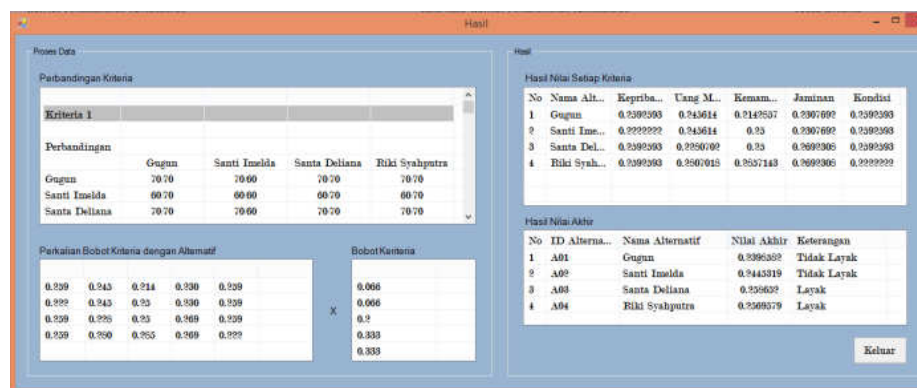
Hasil

Proses Data

Perbandingan Kriteria

Kriteria 1

Perbandingan

| | Gugun | Santi Imelda | Santa Deliana | Riki Syahputra |
|---|---|---|---|---|
| Gugun | 70/70 | 70/60 | 70/70 | 70/70 |
| Santi Imelda | 60/70 | 60/60 | 60/70 | 60/70 |
| Santa Deliana | 70/70 | 70/60 | 70/70 | 70/70 |

Perkalian Bobot Kriteria dengan Alternatif

| | | | | |
|---|---|---|---|---|
| 0.259 | 0.243 | 0.214 | 0.230 | 0.259 |
| 0.222 | 0.243 | 0.25 | 0.230 | 0.259 |
| 0.259 | 0.225 | 0.25 | 0.269 | 0.259 |
| 0.259 | 0.260 | 0.265 | 0.269 | 0.222 |

X

Bobot Kariteria

0.066
0.066
0.2
0.333
0.333

Hasil

Hasil Nilai Setiap Kriteria

| No | Nama Alt... | Kepriba... | Uang M... | Kemam... | Jaminan | Kondisi |
|---|---|---|---|---|---|---|
| 1 | Gugun | 0.2592593 | 0.243614 | 0.2142857 | 0.2307692 | 0.2592593 |
| 2 | Santi Ime... | 0.2222222 | 0.243614 | 0.25 | 0.2307692 | 0.2592593 |
| 3 | Santa Del... | 0.2592593 | 0.2250702 | 0.25 | 0.2692308 | 0.2592593 |
| 4 | Riki Syah... | 0.2592593 | 0.2607018 | 0.2857143 | 0.2692308 | 0.2222222 |

Hasil Nilai Akhir

| No | ID Alterna... | Nama Alternatif | Nilai Akhir | Keterangan |
|---|---|---|---|---|
| 1 | A01 | Gugun | 0.2396352 | Tidak Layak |
| 2 | A02 | Santi Imelda | 0.2445319 | Tidak Layak |
| 3 | A03 | Santa Deliana | 0.258632 | Layak |
| 4 | A04 | Riki Syahputra | 0.2509579 | Layak |

Keluar